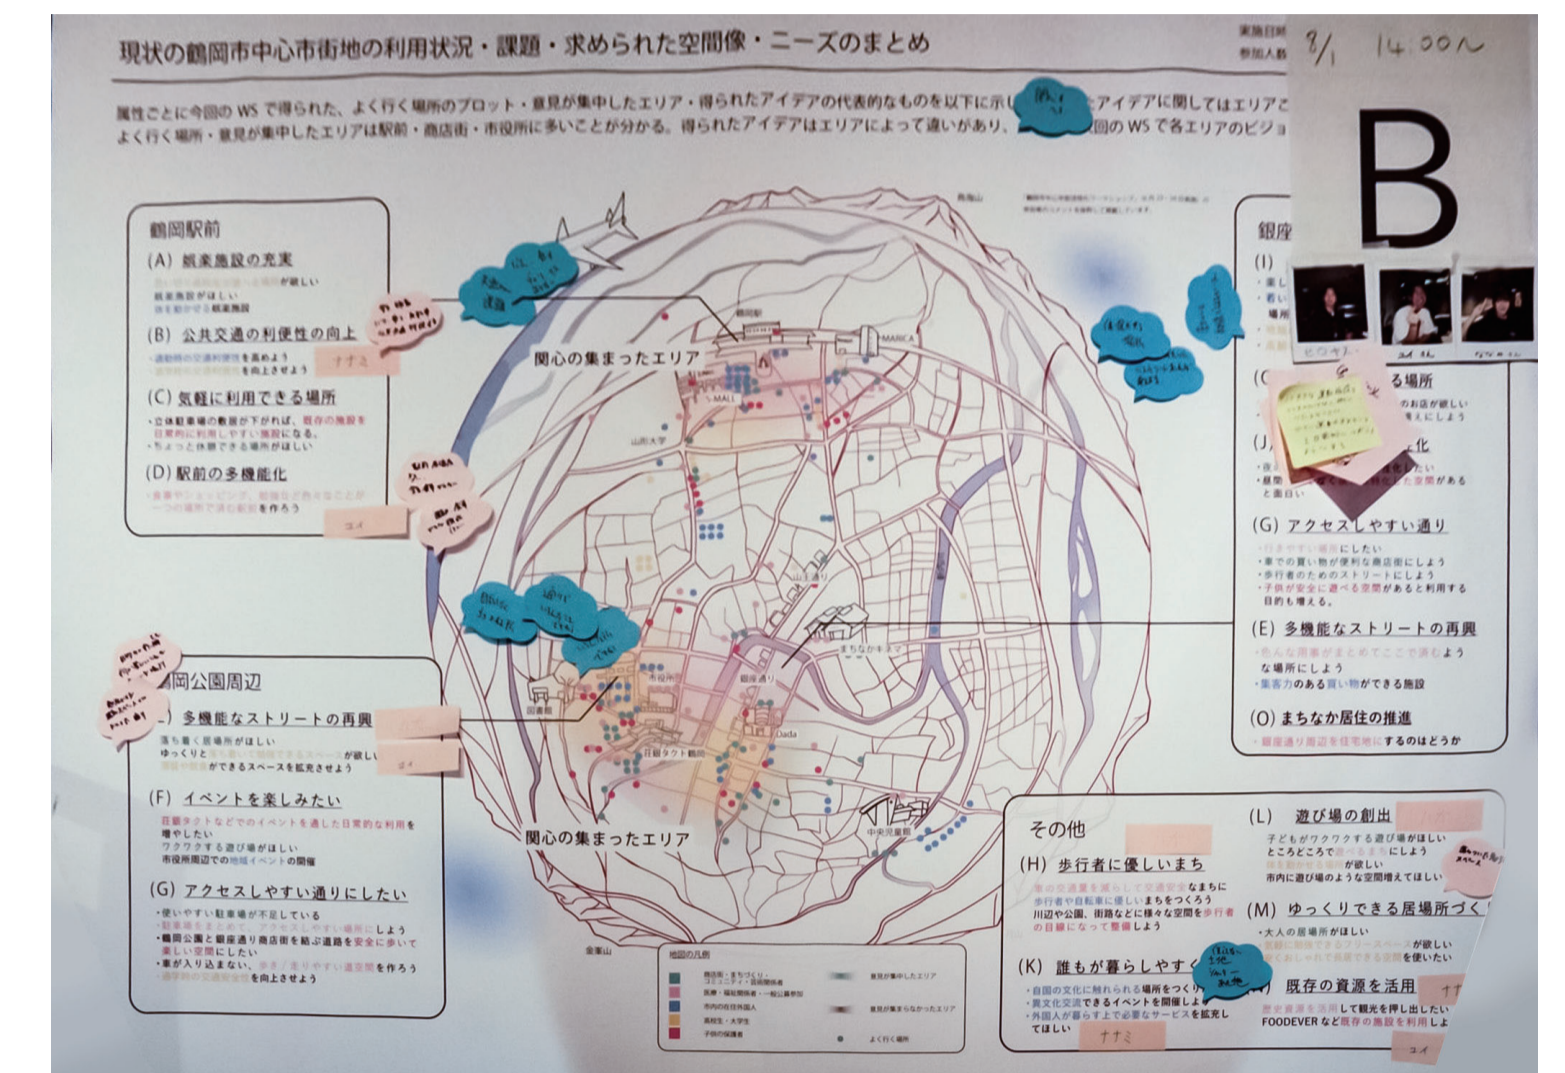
現状の鶴岡市中心市街地の利用状況・課題・求められた空間像・ニーズのまとめ

実施日時
参加人数

8/1 14:00〜

B

属性ごとに今回の WS で得られた、よく行く場所のプロット・意見が集中したエリア・得られたアイデアの代表的なものを以下に示し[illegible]たアイデアに関してはエリアご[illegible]
よく行く場所・意見が集中したエリアは駅前・商店街・市役所に多いことが分かる。得られたアイデアはエリアによって違いがあり、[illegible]回の WS で各エリアのビジョ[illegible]

ヒロキさん　ユイさん　ななみさん

鶴岡駅前
(A) 娯楽施設の充実
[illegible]が欲しい
娯楽施設がほしい
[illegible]娯楽施設
(B) 公共交通の利便性の向上
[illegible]を高めよう
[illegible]を向上させよう
ナナミ
(C) 気軽に利用できる場所
・立体駐車場の数値が下がれば、既存の施設を日常的に利用しやすい施設になる。
・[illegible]できる場所がほしい
(D) 駅前の多機能化
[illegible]が一つの場所で済む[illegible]を作ろう
ユイ

関心の集まったエリア
鶴岡駅
MARICA
S-MALL
山形大学
山王通り
まちなかキネマ
市役所
図書館
銀座通り
Dada
荘銀タクト鶴岡
中央児童館
関心の集まったエリア
鳥海山
金峯山

鶴岡公園周辺
(E) 多機能なストリートの再興
落ち着く居場所がほしい
ゆっくりと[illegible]スペースが欲しい
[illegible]ができるスペースを拡充させよう
ユイ
(F) イベントを楽しみたい
荘銀タクトなどでのイベントを通した日常的な利用を増やしたい
ワクワクする遊び場がほしい
市役所周辺での地域イベントの開催
(G) アクセスしやすい通りにしたい
・使いやすい駐車場が不足している
・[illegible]にしよう
・鶴岡公園と銀座通り商店街を結ぶ道路を安全に歩いて楽しい空間にしたい
・車が入り込まない、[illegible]道空間を作ろう
・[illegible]を向上させよう

地図の凡例
商店街・まちづくり・コミュニティ・自治関係者
医療・福祉関係者・一般公募参加
市内の在住外国人
高校生・大学生
子供の保護者
意見が集中したエリア
意見が集まらなかったエリア
よく行く場所

銀座
(I)
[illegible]
(G) アクセスしやすい通り
・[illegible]にしたい
・車での買い物が便利な商店街にしよう
・歩行者のためのストリートにしよう
・子供が安全に遊べる空間があると利用する目的も増える。
(E) 多機能なストリートの再興
・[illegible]よう
な場所にしよう
・集客力のある買い物ができる施設
(O) まちなか居住の推進
・銀座通り周辺を住宅地にするのはどうか

その他
(H) 歩行者に優しいまち
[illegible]まちに
歩行者や自転車に優しいまちをつくろう
川辺や公園、街路などに様々な空間を歩行者の目線になって整備しよう
(K) 誰もが暮らしやすく
・自国の文化に触れられる場所をつくり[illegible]
・異文化交流できるイベントを開催し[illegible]
・外国人が暮らす上で必要なサービスを拡充してほしい
ナナミ
(L) 遊び場の創出
子どもがワクワクする遊び場がほしい
ところどころで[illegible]にしよう
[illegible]が欲しい
市内に遊び場のような空間増えてほしい
(M) ゆっくりできる居場所づく
・大人の居場所がほしい
・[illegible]フリースペースが欲しい
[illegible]を使いたい
(N) 既存の資源を活用
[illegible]して観光を押し出したい
FOODEVER など既存の施設を利用しよ
ユイ